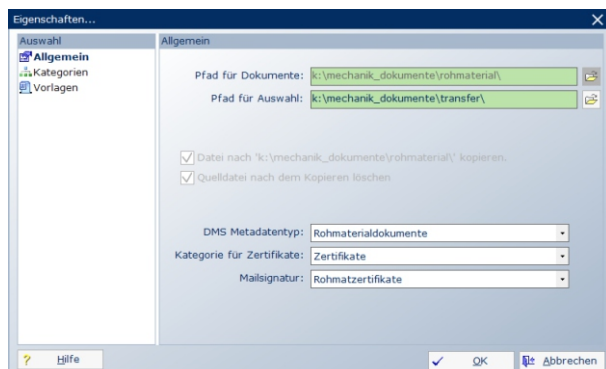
Eigenschaften...
×

Auswahl
Allgemein
Kategorien
Vorlagen

Allgemein

Pfad für Dokumente: k:\mechanik_dokumente\rohmaterial\

Pfad für Auswahl: k:\mechanik_dokumente\transfer\

Datei nach 'k:\mechanik_dokumente\rohmaterial\' kopieren.

Quelldatei nach dem Kopieren löschen

DMS Metadatentyp: Rohmaterialdokumente

Kategorie für Zertifikate: Zertifikate

Mailsignatur: Rohmatzertifikate

Hilfe

OK

Abbrechen